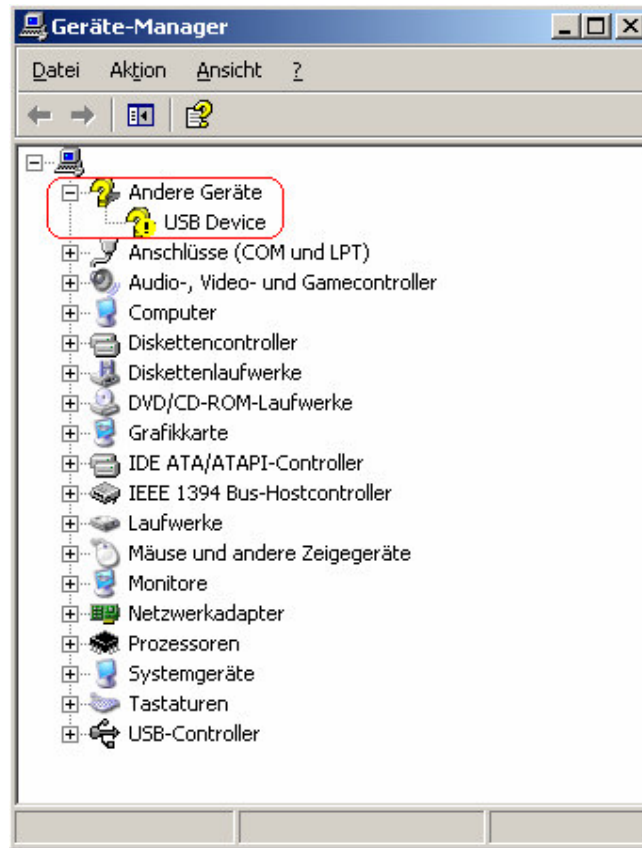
Geräte-Manager

Datei Aktion Ansicht ?

Andere Geräte
USB Device
Anschlüsse (COM und LPT)
Audio-, Video- und Gamecontroller
Computer
Diskettencontroller
Diskettenlaufwerke
DVD/CD-ROM-Laufwerke
Grafikkarte
IDE ATA/ATAPI-Controller
IEEE 1394 Bus-Hostcontroller
Laufwerke
Mäuse und andere Zeigegeräte
Monitore
Netzwerkadapter
Prozessoren
Systemgeräte
Tastaturen
USB-Controller